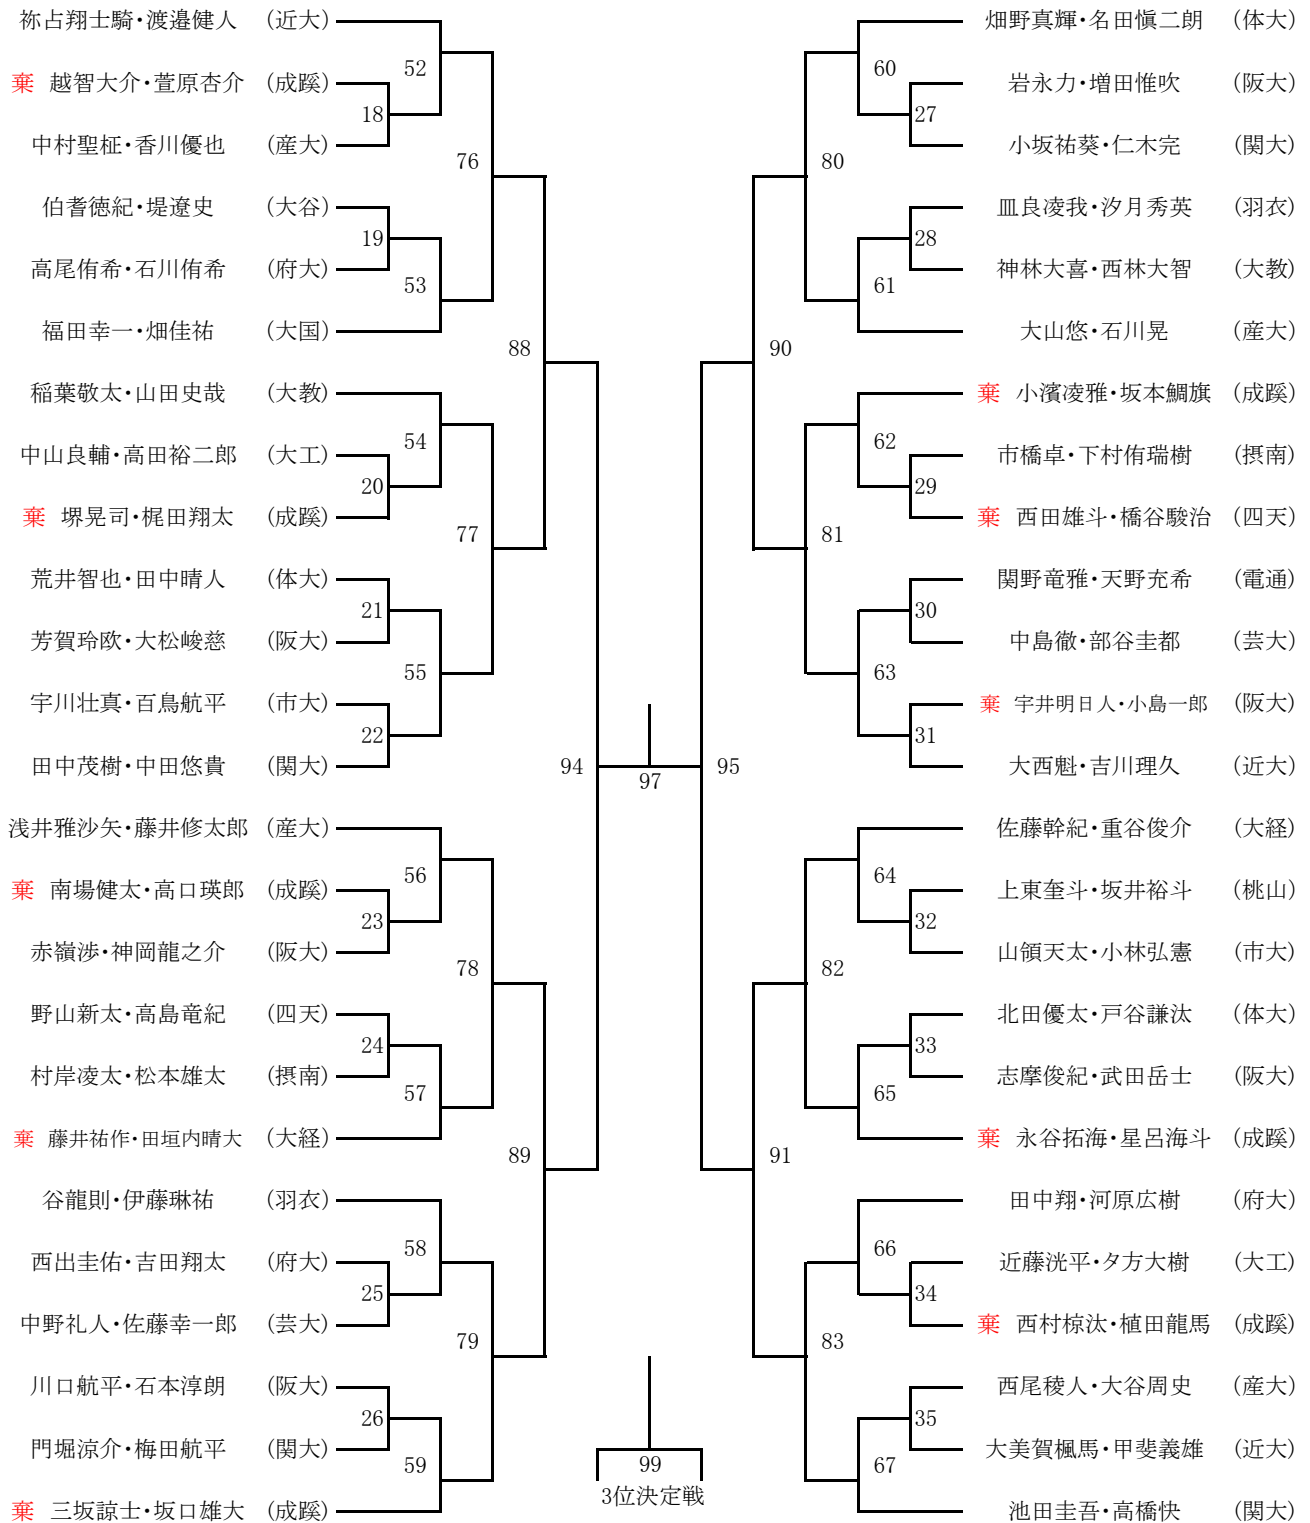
祢占翔士騎・渡邉健人 (近大)
棄 越智大介・萱原杏介 (成蹊)
中村聖柾・香川優也 (産大)
伯耆徳紀・堤遼史 (大谷)
高尾侑希・石川侑希 (府大)
福田幸一・畑佳祐 (大国)
稲葉敬太・山田史哉 (大教)
中山良輔・高田裕二郎 (大工)
棄 堺晃司・梶田翔太 (成蹊)
荒井智也・田中晴人 (体大)
芳賀玲欧・大松峻慈 (阪大)
宇川壮真・百鳥航平 (市大)
田中茂樹・中田悠貴 (関大)
浅井雅沙矢・藤井修太郎 (産大)
棄 南場健太・高口瑛郎 (成蹊)
赤嶺渉・神岡龍之介 (阪大)
野山新太・高島竜紀 (四天)
村岸凌太・松本雄太 (摂南)
棄 藤井祐作・田垣内晴大 (大経)
谷龍則・伊藤琳祐 (羽衣)
西出圭佑・吉田翔太 (府大)
中野礼人・佐藤幸一郎 (芸大)
川口航平・石本淳朗 (阪大)
門堀涼介・梅田航平 (関大)
棄 三坂諒士・坂口雄大 (成蹊)

52
18
76
19
53
88
54
20
77
21
55
22
94
97
95
56
23
78
24
57
89
58
25
79
26
59
99
3位決定戦

60
27
80
28
61
90
62
29
81
30
63
31
64
32
82
33
65
91
66
34
83
35
67

畑野真輝・名田愼二朗 (体大)
岩永力・増田惟吹 (阪大)
小坂祐葵・仁木完 (関大)
皿良凌我・汐月秀英 (羽衣)
神林大喜・西林大智 (大教)
大山悠・石川晃 (産大)
棄 小濱凌雅・坂本鯛旗 (成蹊)
市橋卓・下村侑瑞樹 (摂南)
棄 西田雄斗・橘谷駿治 (四天)
関野竜雅・天野充希 (電通)
中島徹・部谷圭都 (芸大)
棄 宇井明日人・小島一郎 (阪大)
大西魁・吉川理久 (近大)
佐藤幹紀・重谷俊介 (大経)
上東奎斗・坂井裕斗 (桃山)
山領天太・小林弘憲 (市大)
北田優太・戸谷謙汰 (体大)
志摩俊紀・武田岳士 (阪大)
棄 永谷拓海・星呂海斗 (成蹊)
田中翔・河原広樹 (府大)
近藤洸平・夕方大樹 (大工)
棄 西村椋汰・植田龍馬 (成蹊)
西尾稜人・大谷周史 (産大)
大美賀楓馬・甲斐義雄 (近大)
池田圭吾・高橋快 (関大)